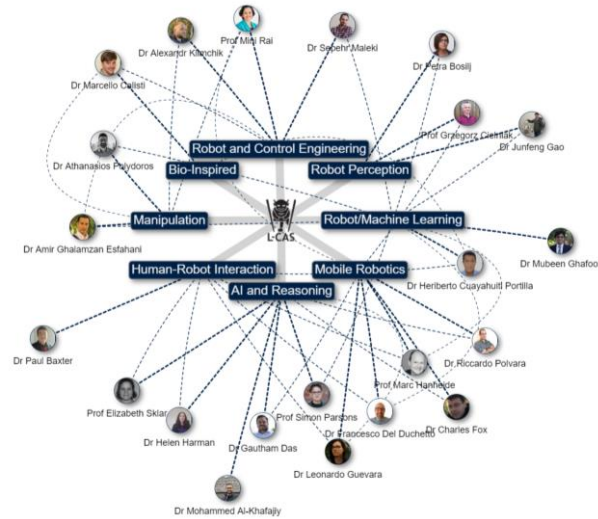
Prof Mini Rai
Dr Alexandr Klimchik
Dr Sepehr Maleki
Dr Marcello Calisti
Dr Petra Bosilj
Prof Grzegorz Cielniak
Dr Junfeng Gao
Dr Athanasios Polydoros
Robot and Control Engineering
Bio-Inspired
Robot Perception
Manipulation
L-CAS
Robot/Machine Learning
Dr Amir Ghalamzan Esfahani
Dr Mubeen Ghafoor
Human-Robot Interaction
Mobile Robotics
AI and Reasoning
Dr Heriberto Cuayahuitl Portilla
Dr Paul Baxter
Dr Riccardo Polvara
Prof Marc Hanheide
Prof Elizabeth Sklar
Prof Simon Parsons
Dr Francesco Del Duchetto
Dr Charles Fox
Dr Helen Harman
Dr Gautham Das
Dr Leonardo Guevara
Dr Mohammed Al-Khafajiy